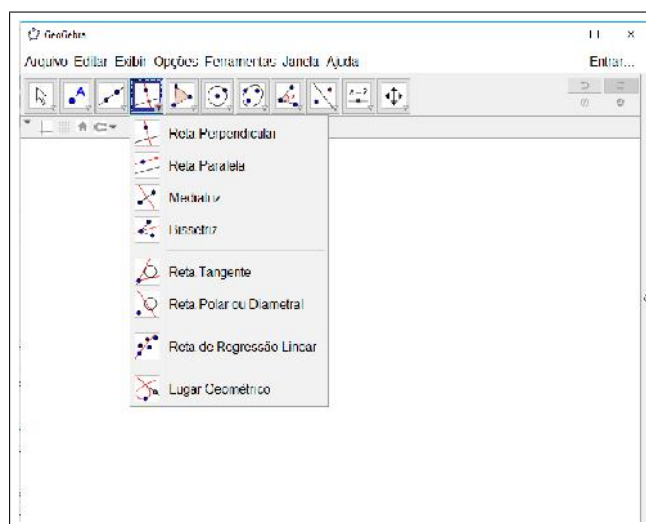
GeoGebra

Arquivo Editar Exibir Opções Ferramentas Janela Ajuda

Entrar...

Reta Perpendicular
Reta Paralela
Mediatriz
Bissetriz
Reta Tangente
Reta Polar ou Diametral
Reta de Regressão Linear
Lugar Geométrico